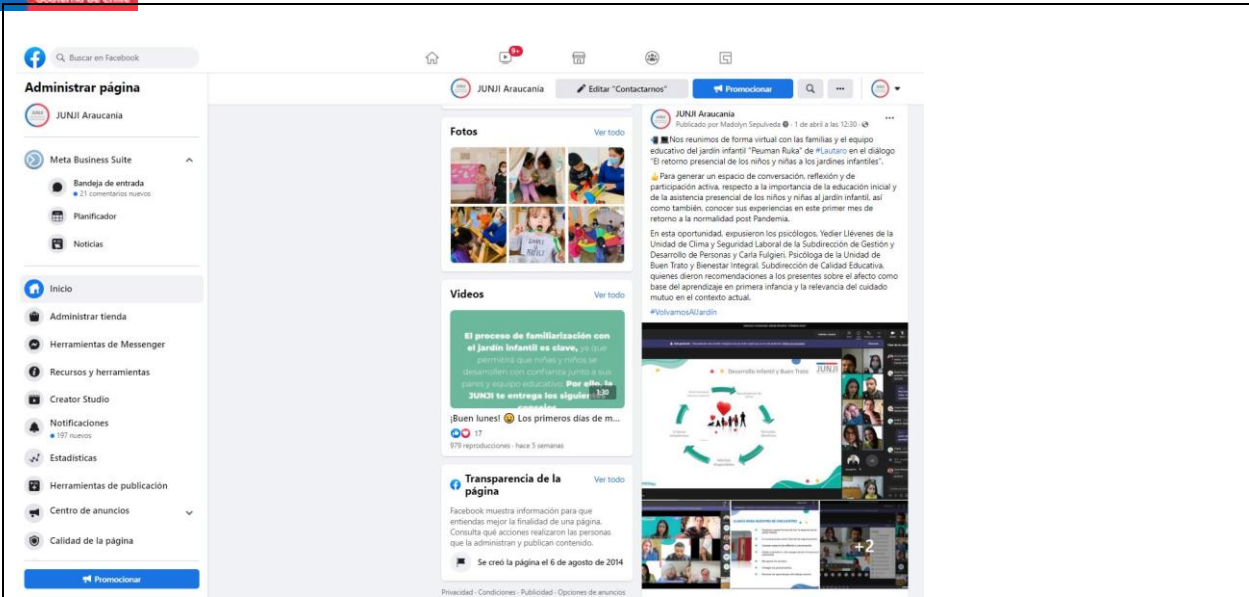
Buscar en Facebook

9+

Administrar página

JUNJI Araucanía

Meta Business Suite

Bandeja de entrada
• 21 comentarios nuevos

Planificador

Noticias

Inicio

Administrar tienda

Herramientas de Messenger

Recursos y herramientas

Creator Studio

Notificaciones
• 197 nuevos

Estadísticas

Herramientas de publicación

Centro de anuncios

Calidad de la página

Promocionar

JUNJI Araucanía

Editar "Contactarnos"

Promocionar

Fotos

Ver todo

Videos

Ver todo

El proceso de familiarización con el jardín infantil es clave, ya que permitirá que niñas y niños se desarrollen con confianza junto a sus pares y equipo educativo. Por ello, la JUNJI te entrega los siguie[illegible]

1:30

¡Buen lunes! 😀 Los primeros días de m...

17

979 reproducciones · hace 5 semanas

Transparencia de la página

Ver todo

Facebook muestra información para que entiendas mejor la finalidad de una página. Consulta qué acciones realizan las personas que la administran y publican contenido.

Se creó la página el 6 de agosto de 2014

Privacidad · Condiciones · Publicidad · Opciones de anuncios

JUNJI Araucanía
Publicado por Madolyn Sepulveda · 1 de abril a las 12:30 ·

Nos reunimos de forma virtual con las familias y el equipo educativo del jardín infantil "Peuman Ruka" de #Lautaro en el diálogo "El retorno presencial de los niños y niñas a los jardines infantiles".

Para generar un espacio de conversación, reflexión y de participación activa, respecto a la importancia de la educación inicial y de la asistencia presencial de los niños y niñas al jardín infantil, así como también, conocer sus experiencias en este primer mes de retorno a la normalidad post Pandemia.

En esta oportunidad, expusieron los psicólogos, Yedier Llévenes de la Unidad de Clima y Seguridad Laboral de la Subdirección de Gestión y Desarrollo de Personas y Carla Fulgieri, Psicóloga de la Unidad de Buen Trato y Bienestar Integral, Subdirección de Calidad Educativa, quienes dieron recomendaciones a los presentes sobre el afecto como base del aprendizaje en primera infancia y la relevancia del cuidado mutuo en el contexto actual.

#VolvamosAlJardín

Desarrollo Infantil y Buen Trato

JUNJI

+2